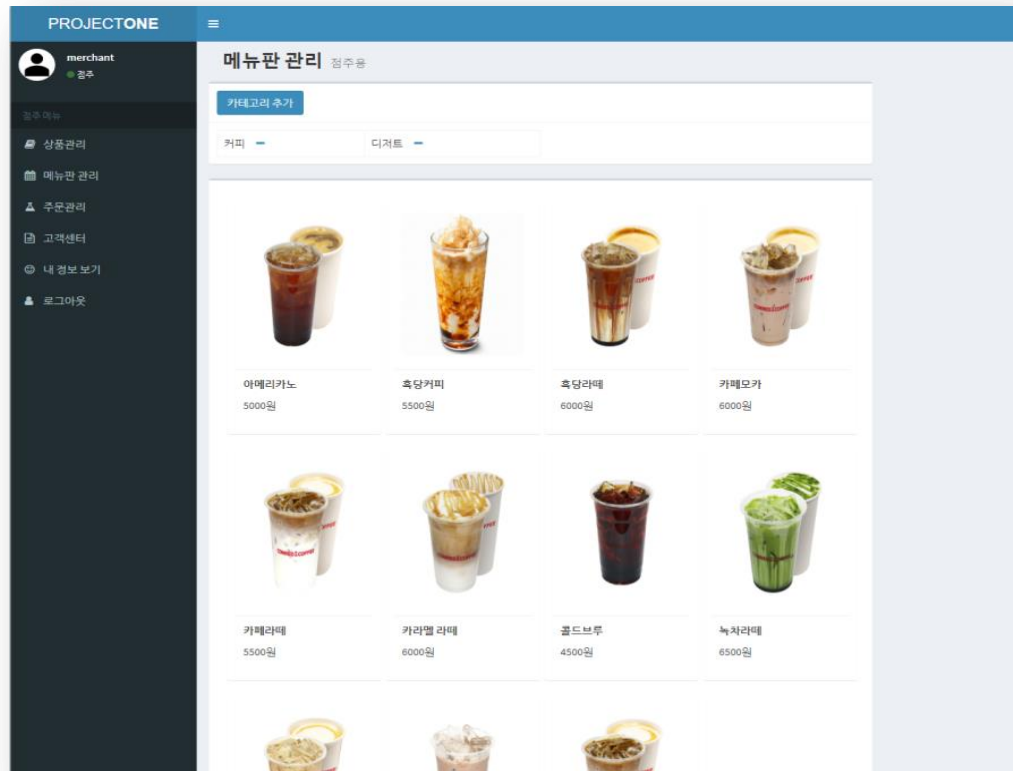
PROJECTONE

≡

merchant
● 점주

점주 메뉴

상품관리

메뉴판 관리

주문관리

고객센터

내 정보 보기

로그아웃

메뉴판 관리 점주용

카테고리 추가

커피 −

디저트 −

아메리카노
5000원

흑당커피
5500원

흑당라떼
6000원

카페모카
6000원

카페라떼
5500원

카라멜 라떼
6000원

콜드브루
4500원

녹차라떼
6500원